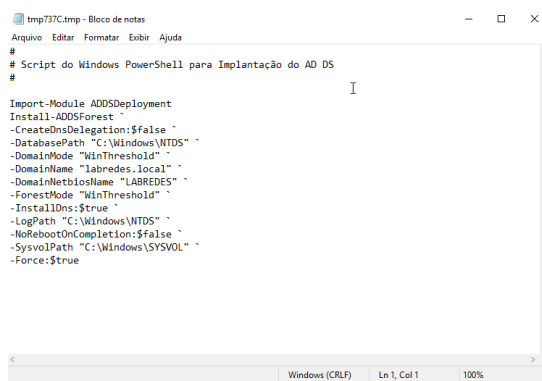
tmp737C.tmp - Bloco de notas

Arquivo Editar Formatar Exibir Ajuda

#
# Script do Windows PowerShell para Implantação do AD DS
#

Import-Module ADDSDeployment
Install-ADDSForest `
-CreateDnsDelegation:$false `
-DatabasePath "C:\Windows\NTDS" `
-DomainMode "WinThreshold" `
-DomainName "labredes.local" `
-DomainNetbiosName "LABREDES" `
-ForestMode "WinThreshold" `
-InstallDns:$true `
-LogPath "C:\Windows\NTDS" `
-NoRebootOnCompletion:$false `
-SysvolPath "C:\Windows\SYSVOL" `
-Force:$true

Windows (CRLF) Ln 1, Col 1 100%